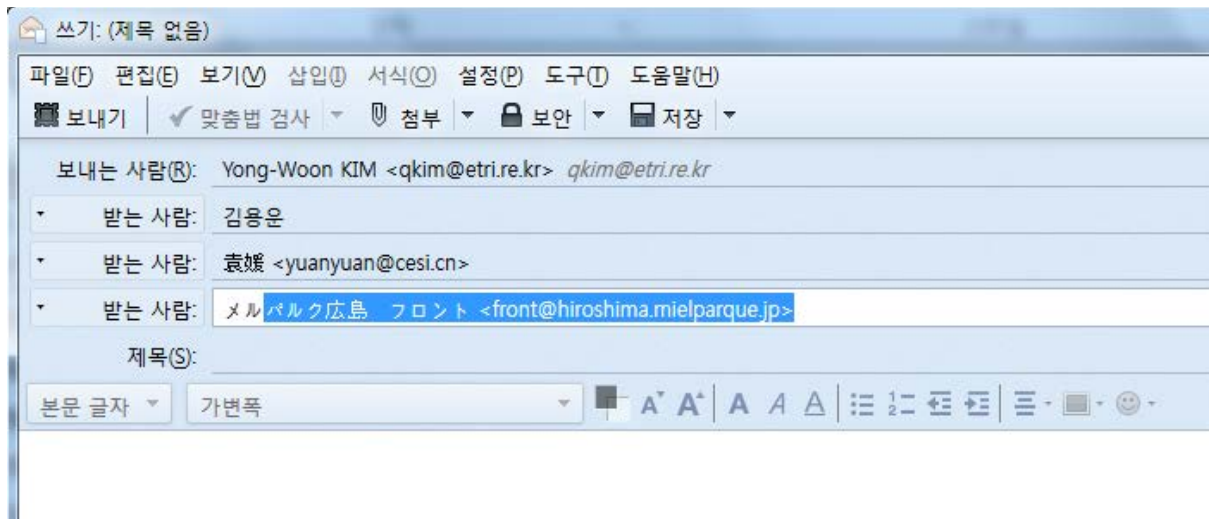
쓰기: (제목 없음)

파일(F) 편집(E) 보기(V) 삽입(I) 서식(O) 설정(P) 도구(T) 도움말(H)

보내기 | 맞춤법 검사 | 첨부 | 보안 | 저장

보내는 사람(R): Yong-Woon KIM <qkim@etri.re.kr> qkim@etri.re.kr

받는 사람: 김용운

받는 사람: 袁媛 <yuanyuan@cesi.cn>

받는 사람: メルパルク広島 フロント <front@hiroshima.mielparque.jp>

제목(S):

본문 글자 | 가변폭